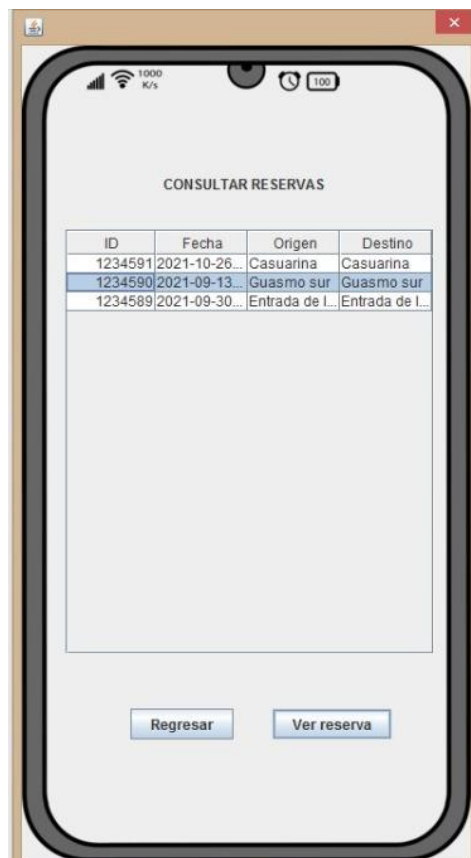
×

1000 K/s

100

CONSULTAR RESERVAS

| ID | Fecha | Origen | Destino |
|---|---|---|---|
| 1234591 | 2021-10-26... | Casuarina | Casuarina |
| 1234590 | 2021-09-13... | Guasmo sur | Guasmo sur |
| 1234589 | 2021-09-30... | Entrada de l... | Entrada de l... |

Regresar

Ver reserva